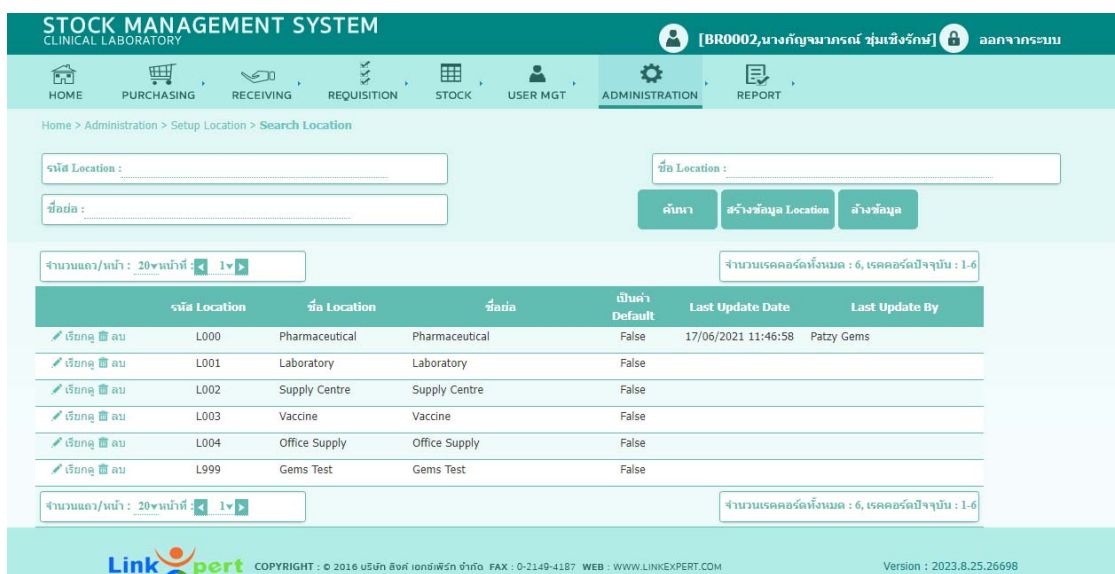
STOCK MANAGEMENT SYSTEM
CLINICAL LABORATORY

[BR0002,นางกัญจมาภรณ์ ชุ่มเชิงรักษ์] ออกจากระบบ

HOME PURCHASING RECEIVING REQUISITION STOCK USER MGT ADMINISTRATION REPORT

Home > Administration > Setup Location > Search Location

รหัส Location :

ชื่อ Location :

ชื่อย่อ :

ค้นหา สร้างข้อมูล Location ล้างข้อมูล

จำนวนแถว/หน้า : 20 หน้าที่ : 1

จำนวนเรคคอร์ดทั้งหมด : 6, เรคคอร์ดปัจจุบัน : 1-6

| | รหัส Location | ชื่อ Location | ชื่อย่อ | เป็นค่า Default | Last Update Date | Last Update By |
|---|---|---|---|---|---|---|
| เรียกดู ลบ | L000 | Pharmaceutical | Pharmaceutical | False | 17/06/2021 11:46:58 | Patzy Gems |
| เรียกดู ลบ | L001 | Laboratory | Laboratory | False | | |
| เรียกดู ลบ | L002 | Supply Centre | Supply Centre | False | | |
| เรียกดู ลบ | L003 | Vaccine | Vaccine | False | | |
| เรียกดู ลบ | L004 | Office Supply | Office Supply | False | | |
| เรียกดู ลบ | L999 | Gems Test | Gems Test | False | | |

จำนวนแถว/หน้า : 20 หน้าที่ : 1

จำนวนเรคคอร์ดทั้งหมด : 6, เรคคอร์ดปัจจุบัน : 1-6

Linkxpert COPYRIGHT : © 2016 บริษัท ลิงค์ เอกซ์เพิร์ท จำกัด FAX : 0-2149-4187 WEB : WWW.LINKEXPERT.COM

Version : 2023.8.25.26698